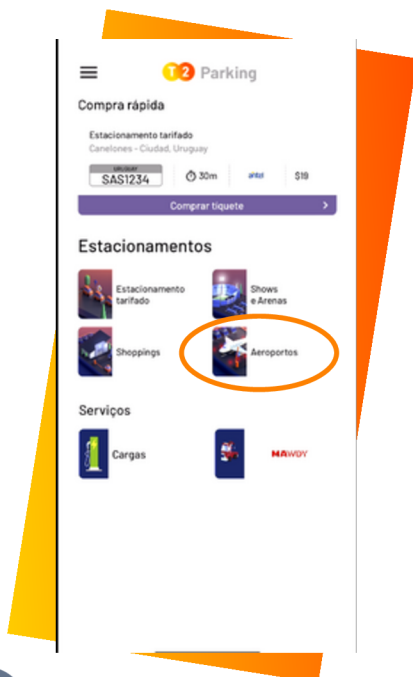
T2 Parking

Compra rápida

Estacionamento tarifado
Canelones - Ciudad, Uruguay

URUGUAY
SAS1234

30m

antel

$19

Comprar tiquete

Estacionamentos

Estacionamento tarifado

Shows e Arenas

Shoppings

Aeroportos

Serviços

Cargas

MAWDY